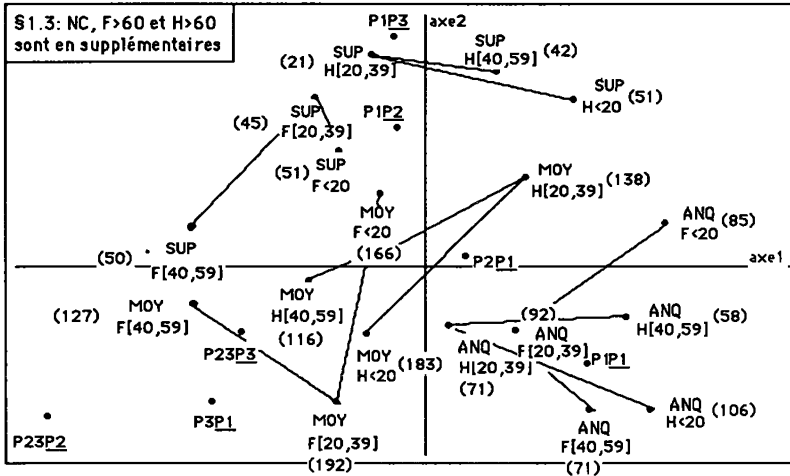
§1.3: NC, F>60 et H>60 sont en supplémentaires

P1P3
axe2
SUP H[20,39] (21)
SUP H[40,59] (42)
SUP H<20 (51)
(45) SUP F[20,39]
P1P2
(51) SUP F<20
MOY H[20,39] (138)
MOY F<20 (166)
ANQ F<20 (85)
(50) SUP F[40,59]
P2P1
axe1
MOY H[40,59] (116)
(92)
ANQ H[40,59] (58)
(127) MOY F[40,59]
ANQ F[20,39]
P23P3
MOY H<20 (183)
ANQ H[20,39] (71)
P1P1
ANQ H<20 (106)
P3P1
ANQ F[40,59] (71)
P23P2
MOY F[20,39] (192)